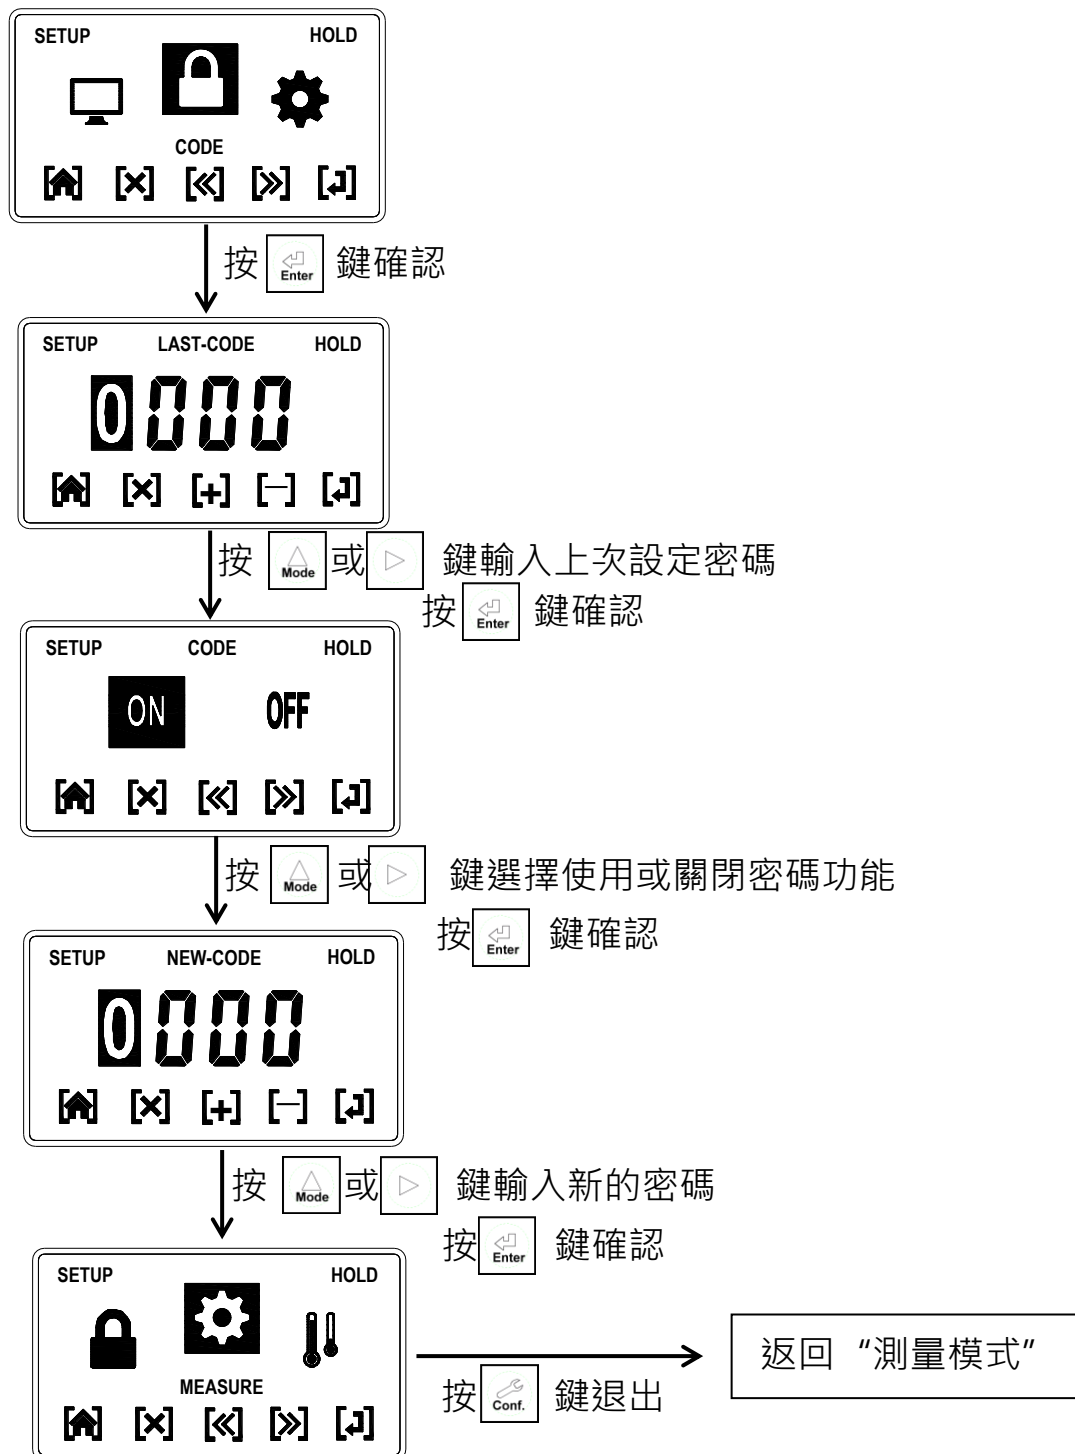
SETUP HOLD

CODE

按 Enter 鍵確認

SETUP LAST-CODE HOLD

0000

按 Mode 或 ▷ 鍵輸入上次設定密碼
按 Enter 鍵確認

SETUP CODE HOLD

ON OFF

按 Mode 或 ▷ 鍵選擇使用或關閉密碼功能
按 Enter 鍵確認

SETUP NEW-CODE HOLD

0000

按 Mode 或 ▷ 鍵輸入新的密碼
按 Enter 鍵確認

SETUP HOLD

MEASURE

按 Conf. 鍵退出

返回 “測量模式”